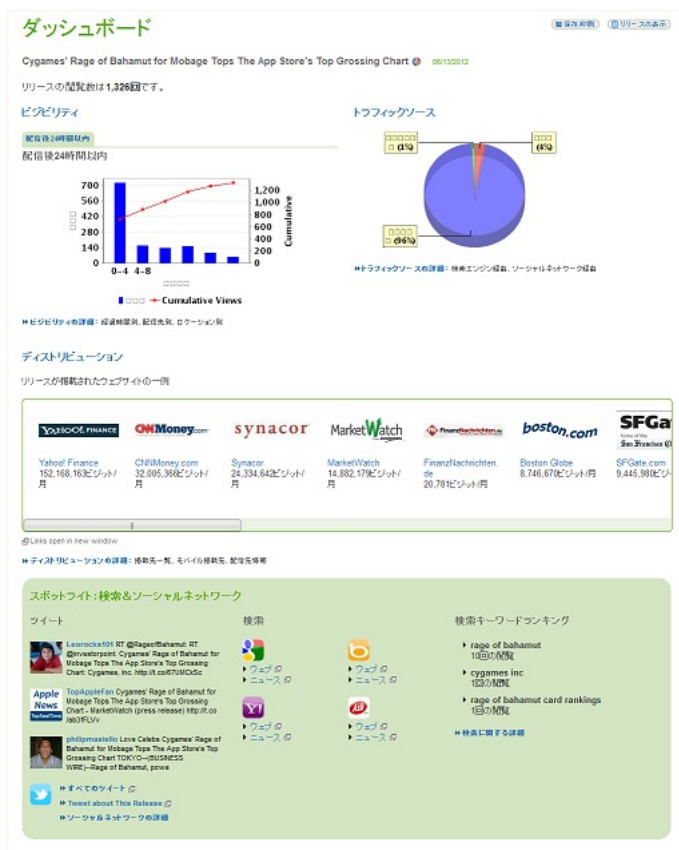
ダッシュボード

保存/印刷　リリースの表示

Cygames' Rage of Bahamut for Mobage Tops The App Store's Top Grossing Chart　08/13/2012

リリースの閲覧数は1,326回です。

ビジビリティ

配信後24時間以内

配信後24時間以内

| 700 | 560 | 420 | 280 | 140 | 0 |
|---|---|---|---|---|---|

1,200 1,000 800 600 400 200 0

Cumulative

0–4 4–8

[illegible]

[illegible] Cumulative Views

ビジビリティの詳細：経過時間別、配信先別、ロケーション別

トラフィックソース

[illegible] (1%)

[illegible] (4%)

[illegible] (96%)

トラフィックソースの詳細：検索エンジン経由、ソーシャルネットワーク経由

ディストリビューション

リリースが掲載されたウェブサイトの一例

YAHOO! FINANCE
Yahoo! Finance
152,168,163ビジット/月

CNNMoney.com
CNNMoney.com
32,005,366ビジット/月

synacor
Synacor
24,334,642ビジット/月

MarketWatch
MarketWatch
14,882,179ビジット/月

FinanzNachrichten.de
FinanzNachrichten.de
20,781ビジット/月

boston.com
Boston Globe
8,746,670ビジット/月

SFGa
SFGate.com
9,445,980ビジット/

Links open in new window

ディストリビューションの詳細：掲載先一覧、モバイル掲載先、配信先情報

スポットライト：検索＆ソーシャルネットワーク

ツイート

Leorocka101 RT @RageofBahamut: RT @investorpoint: Cygames' Rage of Bahamut for Mobage Tops The App Store's Top Grossing Chart: Cygames, Inc. http://t.co/67UMCk5c

TopAppleFan Cygames' Rage of Bahamut for Mobage Tops The App Store's Top Grossing Chart - MarketWatch (press release) http://t.co/ab3fFLVv

philipmasiello Love Celebs Cygames' Rage of Bahamut for Mobage Tops The App Store's Top Grossing Chart TOKYO--(BUSINESS WIRE)--Rage of Bahamut, powe

すべてのツイート
Tweet about This Release
ソーシャルネットワークの詳細

検索

ウェブ
ニュース

ウェブ
ニュース

ウェブ
ニュース

ウェブ
ニュース

検索キーワードランキング

rage of bahamut
10回の閲覧

cygames inc
1回の閲覧

rage of bahamut card rankings
1回の閲覧

検索に関する詳細